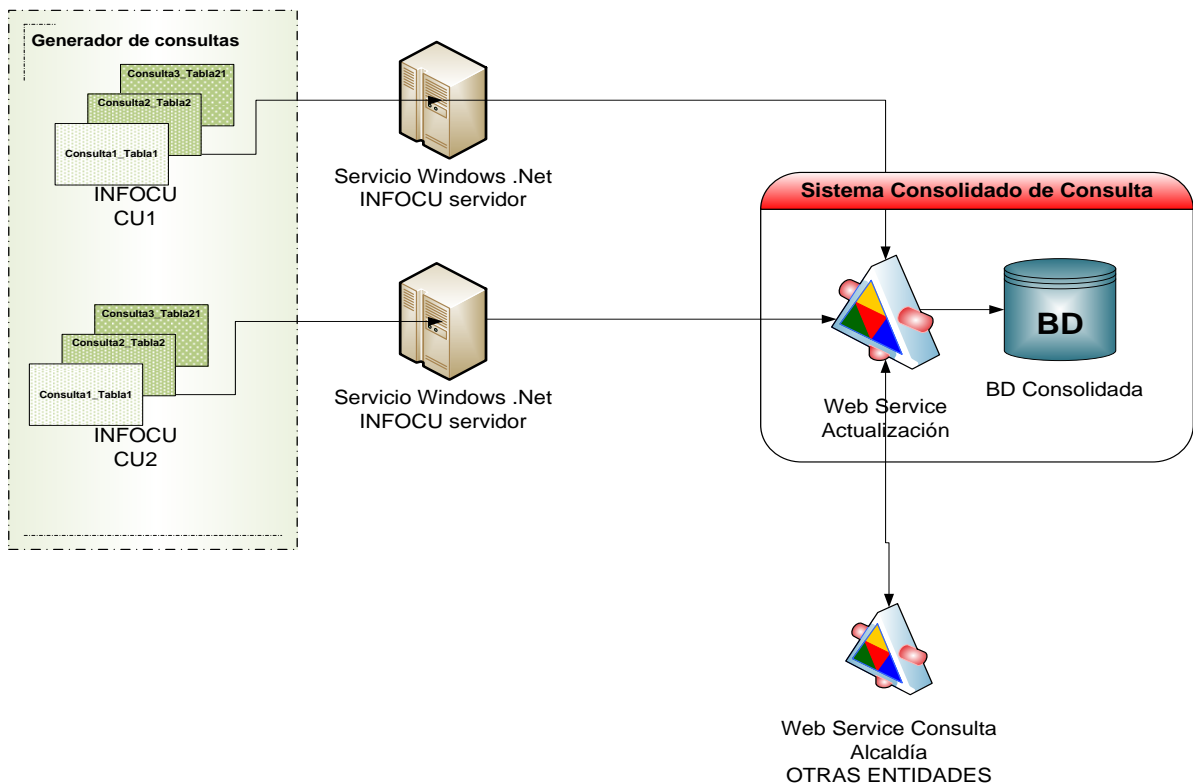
Generador de consultas

Consulta3_Tabla21
Consulta2_Tabla2
Consulta1_Tabla1
INFOCU
CU1

Consulta3_Tabla21
Consulta2_Tabla2
Consulta1_Tabla1
INFOCU
CU2

Servicio Windows .Net
INFOCU servidor

Servicio Windows .Net
INFOCU servidor

Sistema Consolidado de Consulta

Web Service
Actualización

BD

BD Consolidada

Web Service Consulta
Alcaldía
OTRAS ENTIDADES